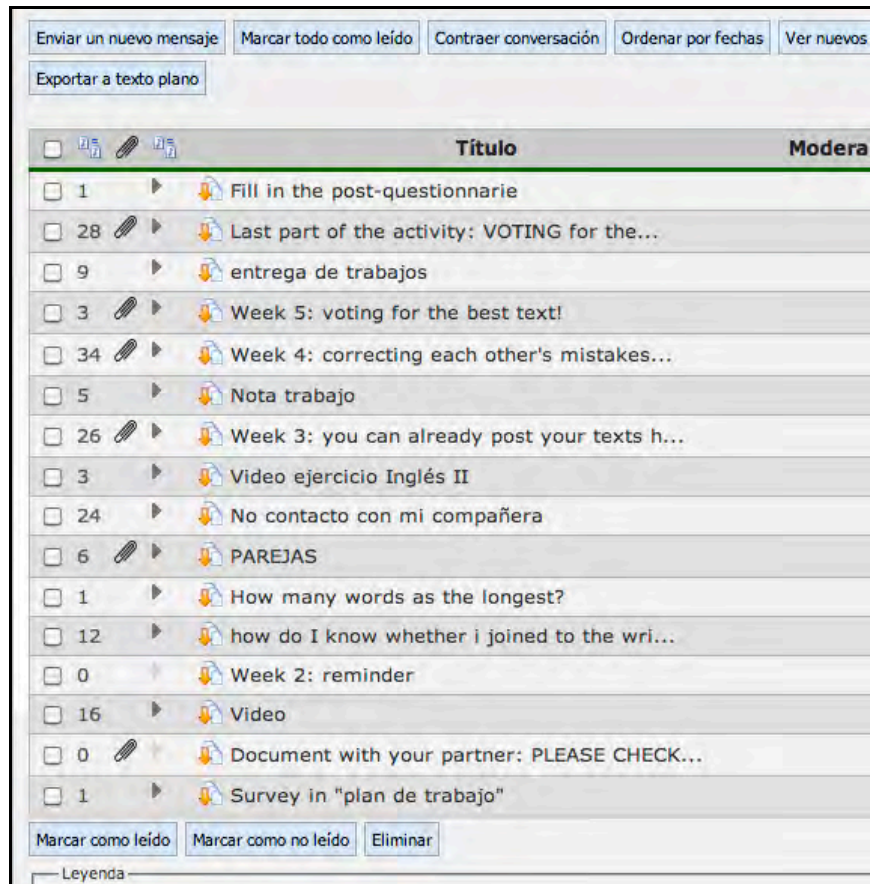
Enviar un nuevo mensaje | Marcar todo como leído | Contraer conversación | Ordenar por fechas | Ver nuevos
Exportar a texto plano

| | Título | Modera |
|---|---|---|
| 1 | Fill in the post-questionnarie | |
| 28 | Last part of the activity: VOTING for the... | |
| 9 | entrega de trabajos | |
| 3 | Week 5: voting for the best text! | |
| 34 | Week 4: correcting each other's mistakes... | |
| 5 | Nota trabajo | |
| 26 | Week 3: you can already post your texts h... | |
| 3 | Video ejercicio Inglés II | |
| 24 | No contacto con mi compañera | |
| 6 | PAREJAS | |
| 1 | How many words as the longest? | |
| 12 | how do I know whether i joined to the wri... | |
| 0 | Week 2: reminder | |
| 16 | Video | |
| 0 | Document with your partner: PLEASE CHECK... | |
| 1 | Survey in "plan de trabajo" | |

Marcar como leído | Marcar como no leído | Eliminar

Leyenda